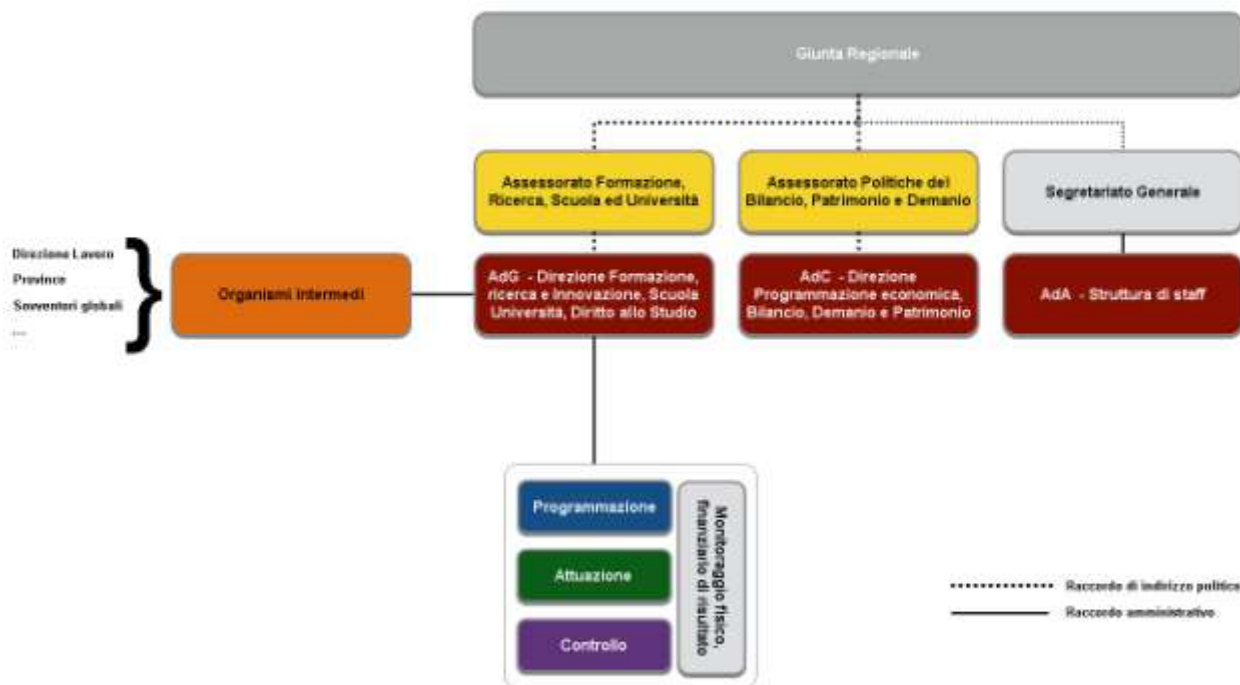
Giunta Regionale

Assessorato Formazione, Ricerca, Scuola ed Università

Assessorato Politiche del Bilancio, Patrimonio e Demanio

Segretariato Generale

Direzione Lavoro
Province
Sovventori globali
...

Organismi intermedi

AdG - Direzione Formazione, ricerca e innovazione, Scuola Università, Diritto allo Studio

AdC - Direzione Programmazione economica, Bilancio, Demanio e Patrimonio

AdA - Struttura di staff

Programmazione

Attuazione

Controllo

Monitoraggio fisico, finanziario di risultato

Raccordo di indirizzo politico

Raccordo amministrativo